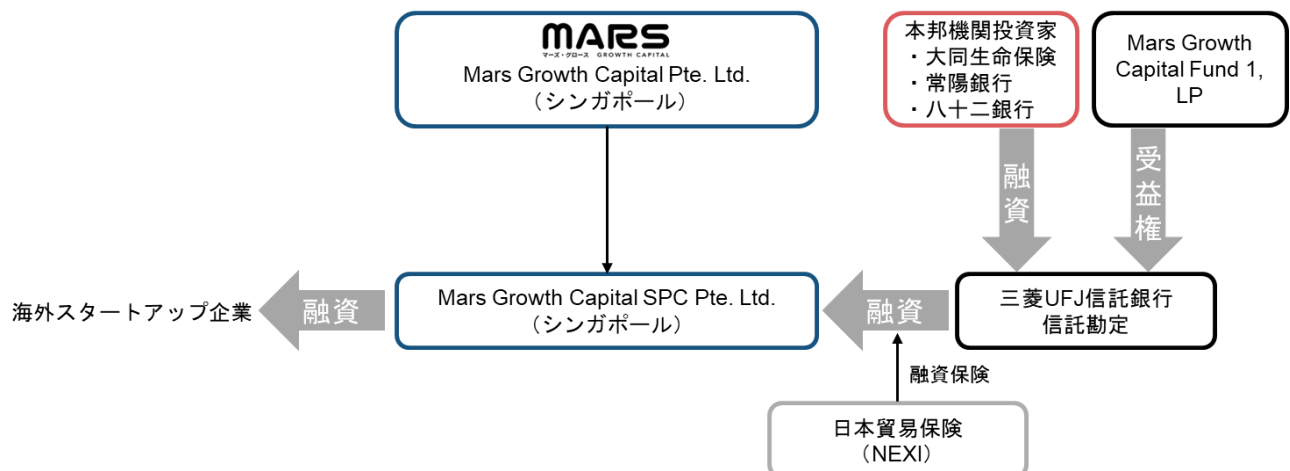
MARS
マーズ・グロース GROWTH CAPITAL
Mars Growth Capital Pte. Ltd.
（シンガポール）

本邦機関投資家
・大同生命保険
・常陽銀行
・八十二銀行

Mars Growth Capital Fund 1, LP

融資

受益権

海外スタートアップ企業

融資

Mars Growth Capital SPC Pte. Ltd.
（シンガポール）

融資

三菱UFJ信託銀行
信託勘定

融資保険

日本貿易保険
（NEXI）